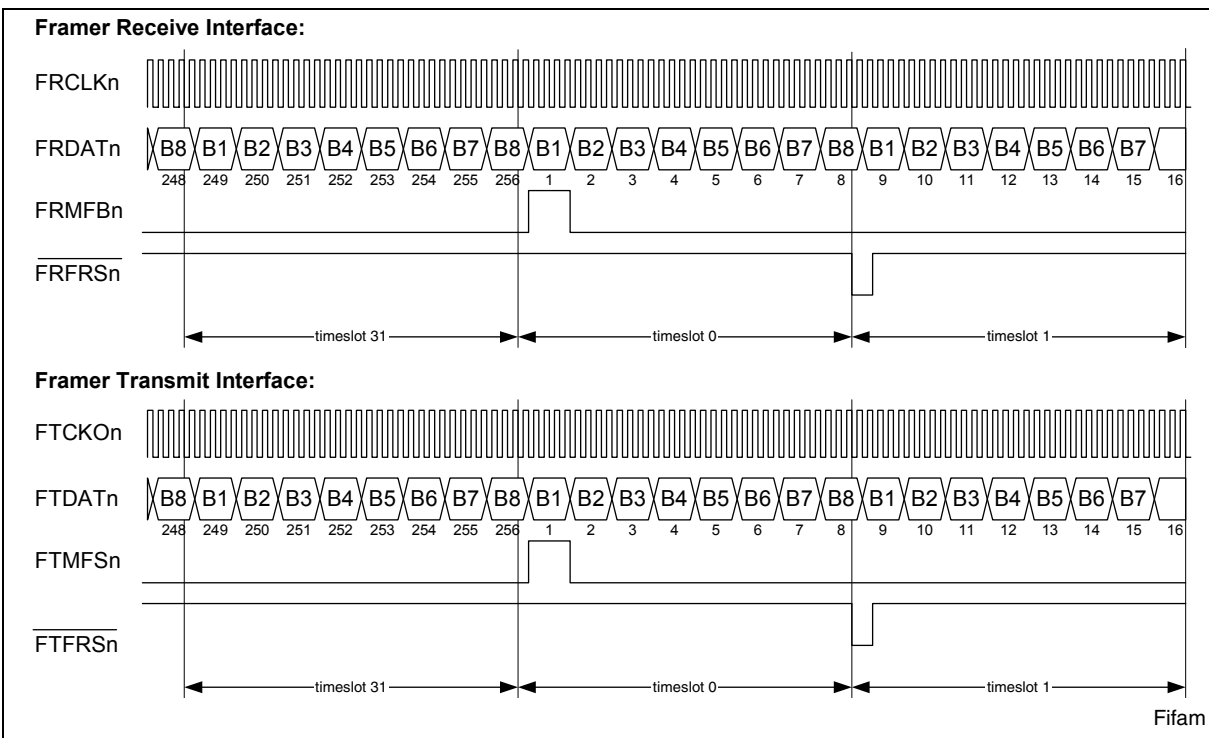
**Framer Receive Interface:**

FRCLKn

FRDATn

B8 B1 B2 B3 B4 B5 B6 B7 B8 B1 B2 B3 B4 B5 B6 B7 B8 B1 B2 B3 B4 B5 B6 B7

248 249 250 251 252 253 254 255 256 1 2 3 4 5 6 7 8 9 10 11 12 13 14 15 16

FRMFBn

$\overline{\text{FRFRSn}}$

timeslot 31

timeslot 0

timeslot 1

**Framer Transmit Interface:**

FTCKOn

FTDATn

B8 B1 B2 B3 B4 B5 B6 B7 B8 B1 B2 B3 B4 B5 B6 B7 B8 B1 B2 B3 B4 B5 B6 B7

248 249 250 251 252 253 254 255 256 1 2 3 4 5 6 7 8 9 10 11 12 13 14 15 16

FTMFSn

$\overline{\text{FTFRSn}}$

timeslot 31

timeslot 0

timeslot 1

Fifam